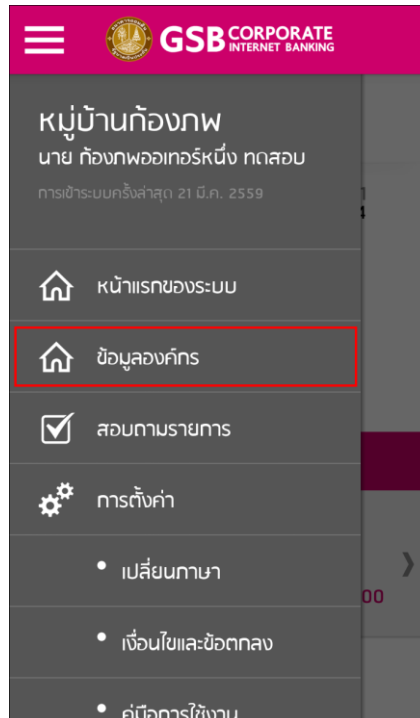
GSB CORPORATE INTERNET BANKING

หมู่บ้านก้องภพ
นาย ก้องภพออเทอร์หนึ่ง ทดสอบ
การเข้าระบบครั้งล่าสุด 21 มี.ค. 2559

หน้าแรกของระบบ

ข้อมูลองค์กร

สอบถามรายการ

การตั้งค่า

เปลี่ยนภาษา

เงื่อนไขและข้อตกลง

คู่มือการใช้งาน

00